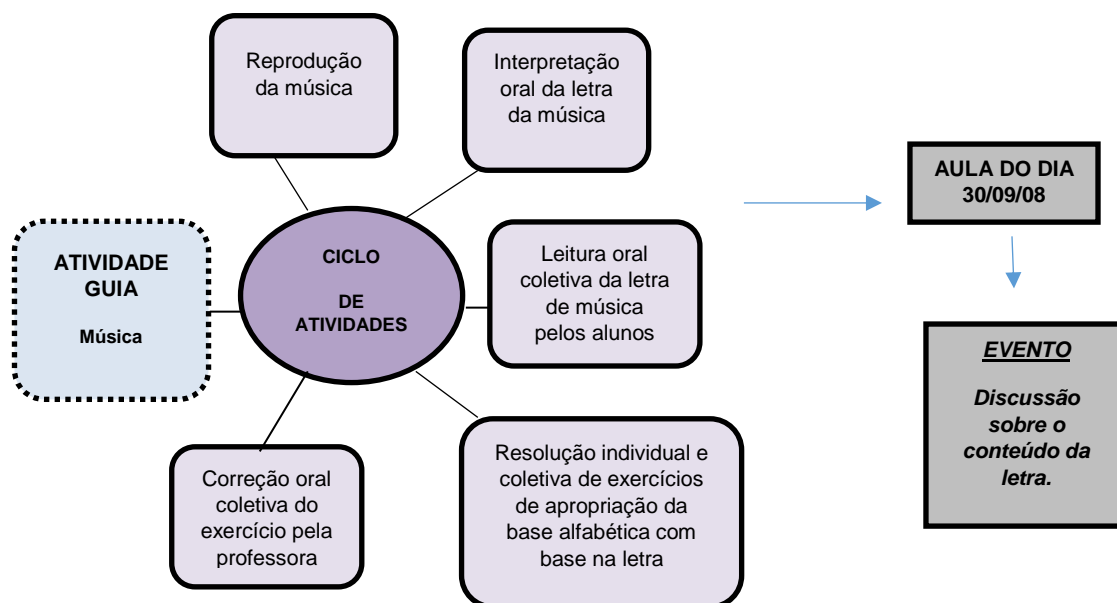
Reprodução da música

Interpretação oral da letra da música

ATIVIDADE GUIA

Música

CICLO

DE ATIVIDADES

Leitura oral coletiva da letra de música pelos alunos

Correção oral coletiva do exercício pela professora

Resolução individual e coletiva de exercícios de apropriação da base alfabética com base na letra

AULA DO DIA 30/09/08

EVENTO

Discussão sobre o conteúdo da letra.